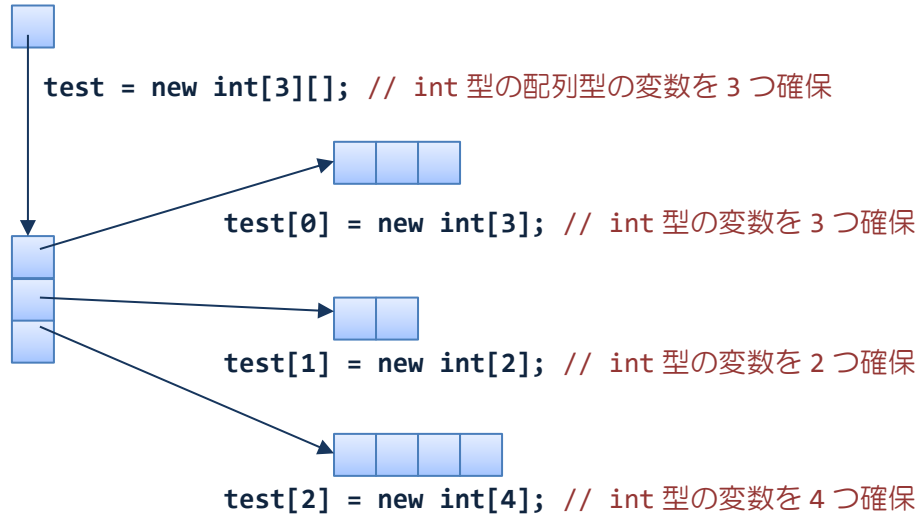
test = new int[3][]; // int 型の配列型の変数を 3 つ確保

test[0] = new int[3]; // int 型の変数を 3 つ確保

test[1] = new int[2]; // int 型の変数を 2 つ確保

test[2] = new int[4]; // int 型の変数を 4 つ確保